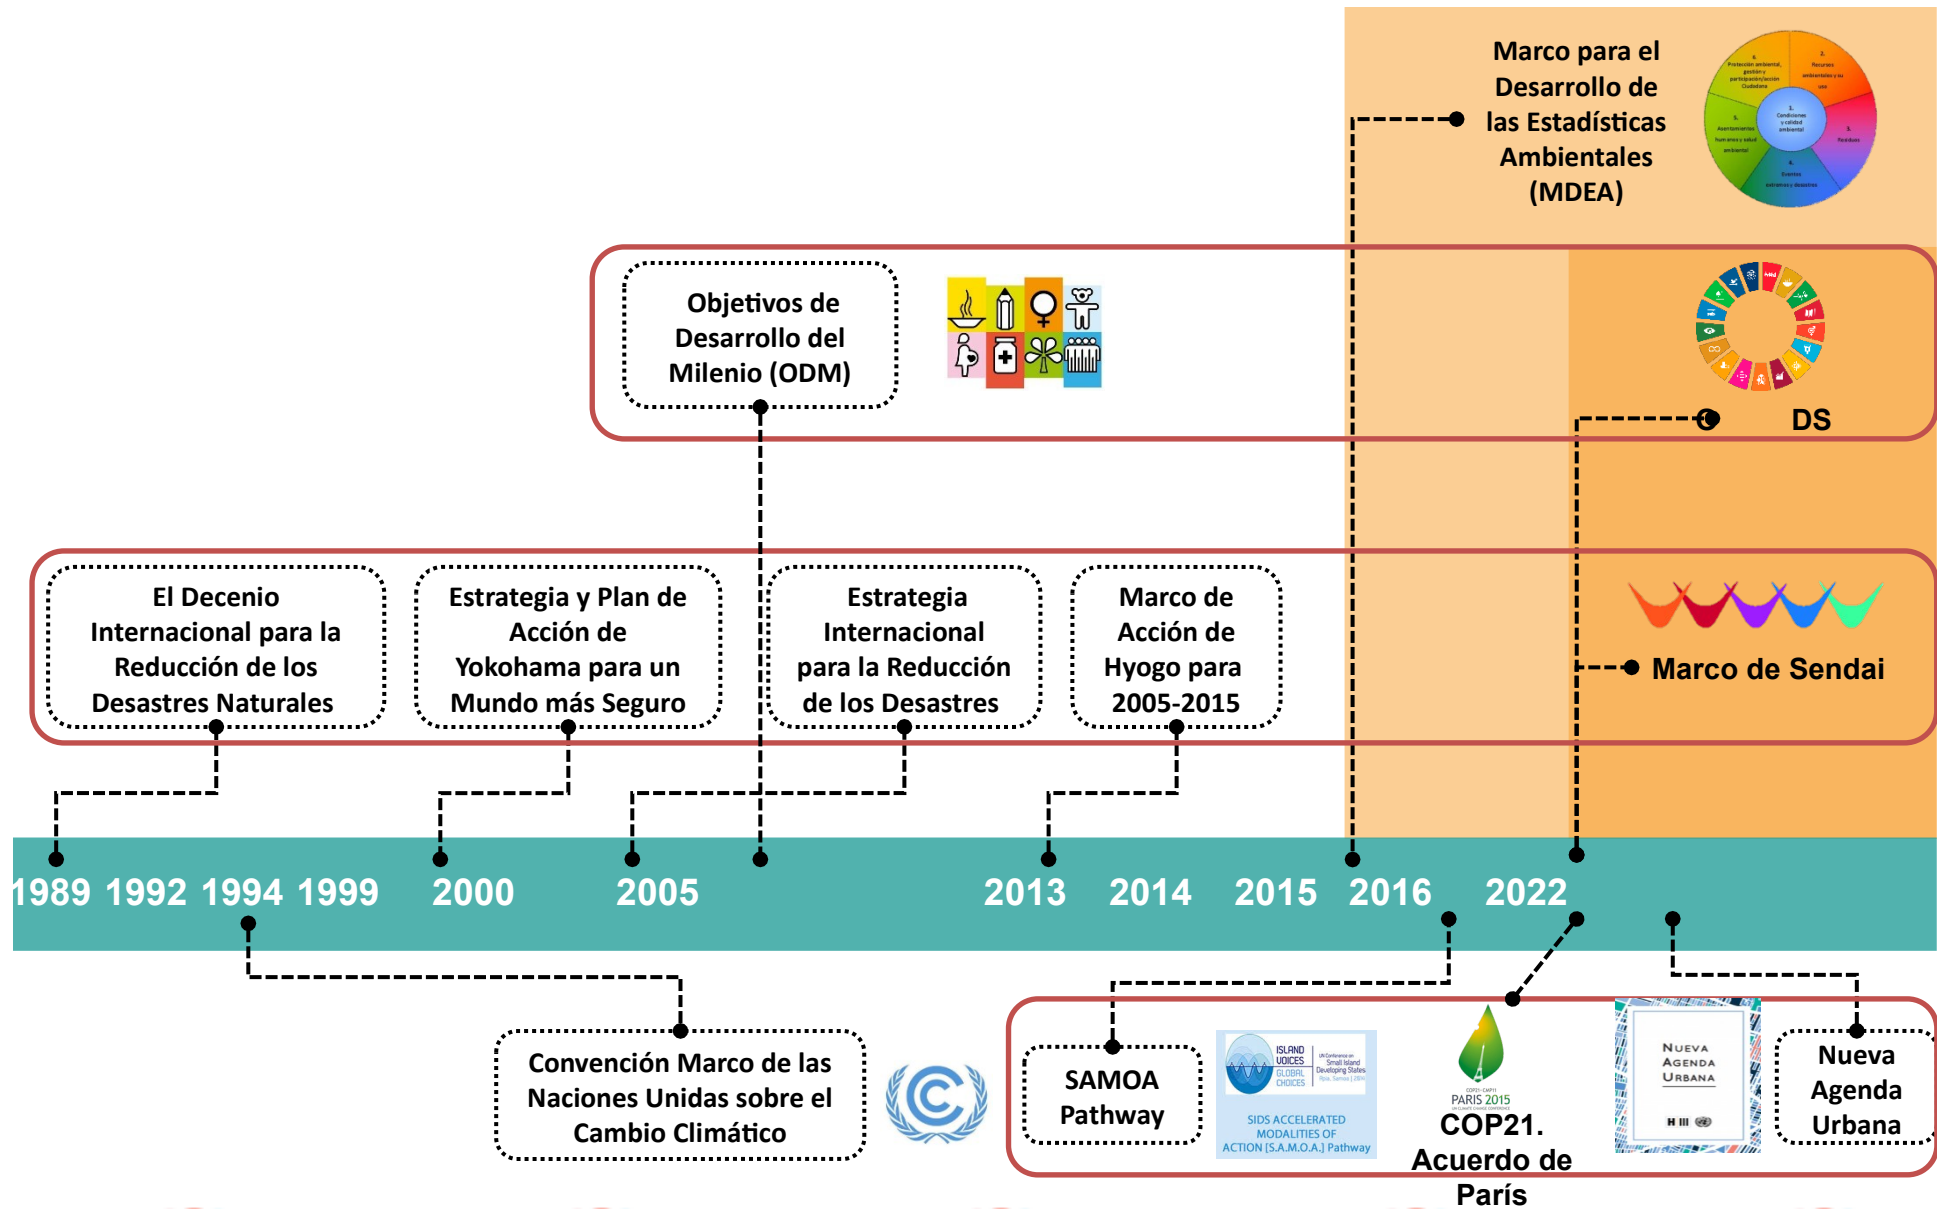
Marco para el Desarrollo de las Estadísticas Ambientales (MDEA)

Objetivos de Desarrollo del Milenio (ODM)

DS

El Decenio Internacional para la Reducción de los Desastres Naturales

Estrategia y Plan de Acción de Yokohama para un Mundo más Seguro

Estrategia Internacional para la Reducción de los Desastres

Marco de Acción de Hyogo para 2005-2015

Marco de Sendai

1989 1992 1994 1999 2000 2005 2013 2014 2015 2016 2022

Convención Marco de las Naciones Unidas sobre el Cambio Climático

SAMOA Pathway

ISLAND VOICES GLOBAL CHOICES

SIDS ACCELERATED MODALITIES OF ACTION [S.A.M.O.A.] Pathway

PARIS 2015

COP21. Acuerdo de París

Nueva Agenda Urbana

Nueva Agenda Urbana